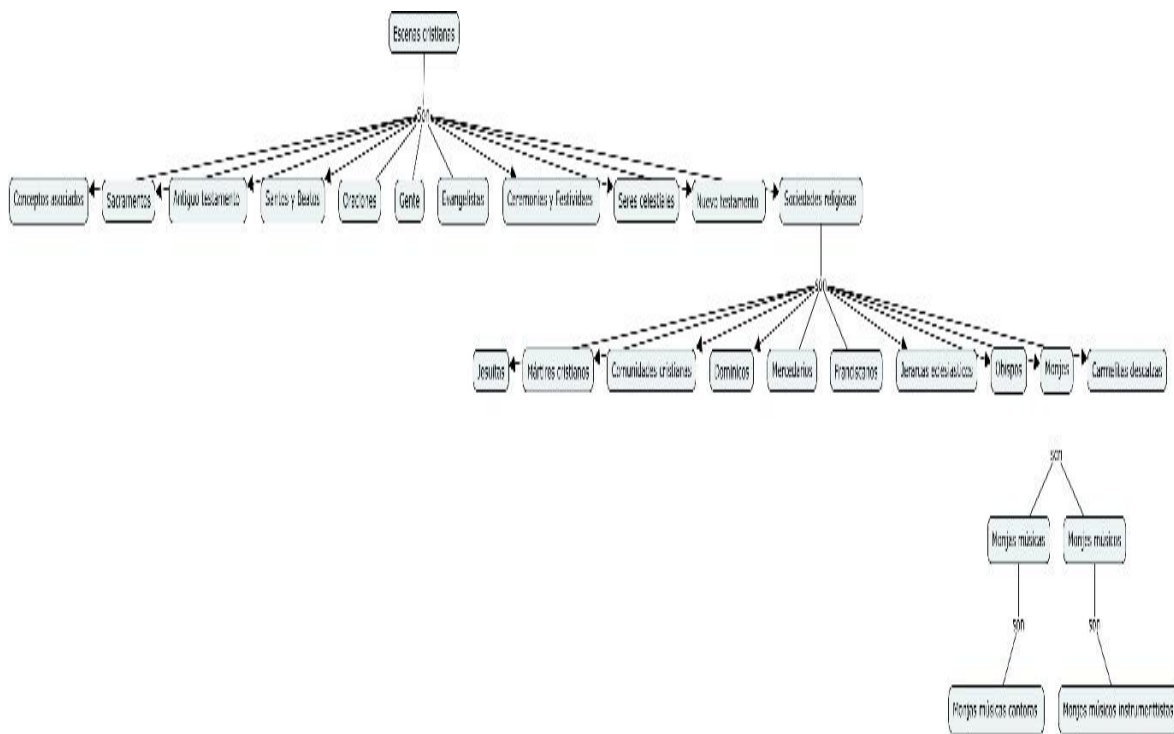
Escenas cristianas

son

Conceptos asociados

Sacramentos

Antiguo testamento

Santos y Beatos

Oraciones

Gente

Evangelistas

Ceremonias y Festividades

Seres celestiales

Nuevo testamento

Sociedades religiosas

son

Jesuitas

Mártires cristianos

Comunidades cristianas

Dominicos

Mercedarios

Franciscanos

Jerarquías eclesiásticas

Obispos

Monjes

Carmelitas descalzas

son

Monjas músicas

Monjes músicos

son

son

Monjas músicas cantoras

Monjes músicos instrumentistas